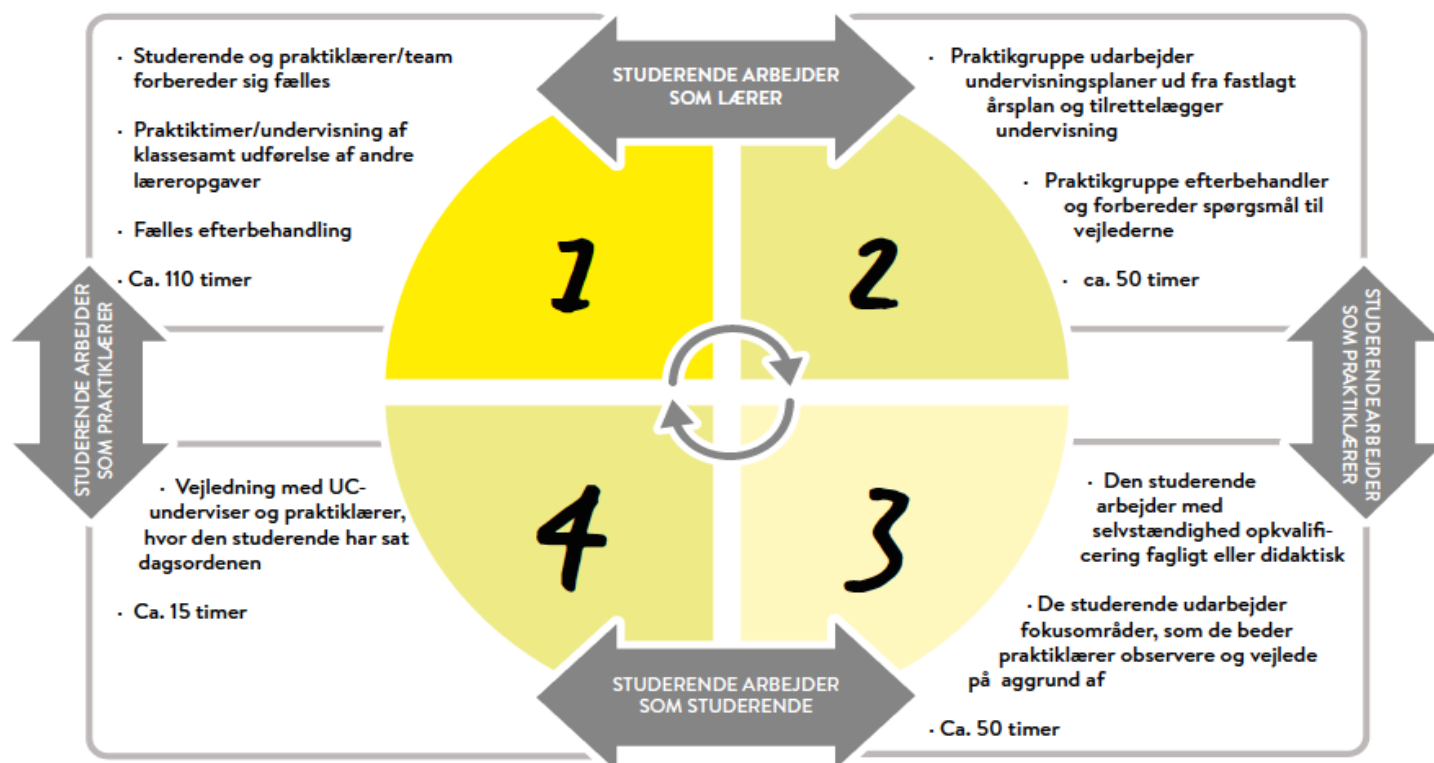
· Studerende og praktiklærer/team forbereder sig fælles

· Praktiktimer/undervisning af klassesamt udførelse af andre læreropgaver

· Fælles efterbehandling

· Ca. 110 timer

STUDERENDE ARBEJDER SOM LÆRER

· Praktikgruppe udarbejder undervisningsplaner ud fra fastlagt årsplan og tilrettelægger undervisning

· Praktikgruppe efterbehandler og forbereder spørgsmål til vejlederne

· ca. 50 timer

STUDERENDE ARBEJDER SOM PRAKTIKLÆRER

1

2

4

3

STUDERENDEARBEJDER SOM PRAKTIKLÆRER

· Vejledning med UC-underviser og praktiklærer, hvor den studerende har sat dagsordenen

· Ca. 15 timer

· Den studerende arbejder med selvstændighed opkvalificering fagligt eller didaktisk

· De studerende udarbejder fokusområder, som de beder praktiklærer observere og vejlede på aggrund af

STUDERENDE ARBEJDER SOM STUDERENDE

· Ca. 50 timer